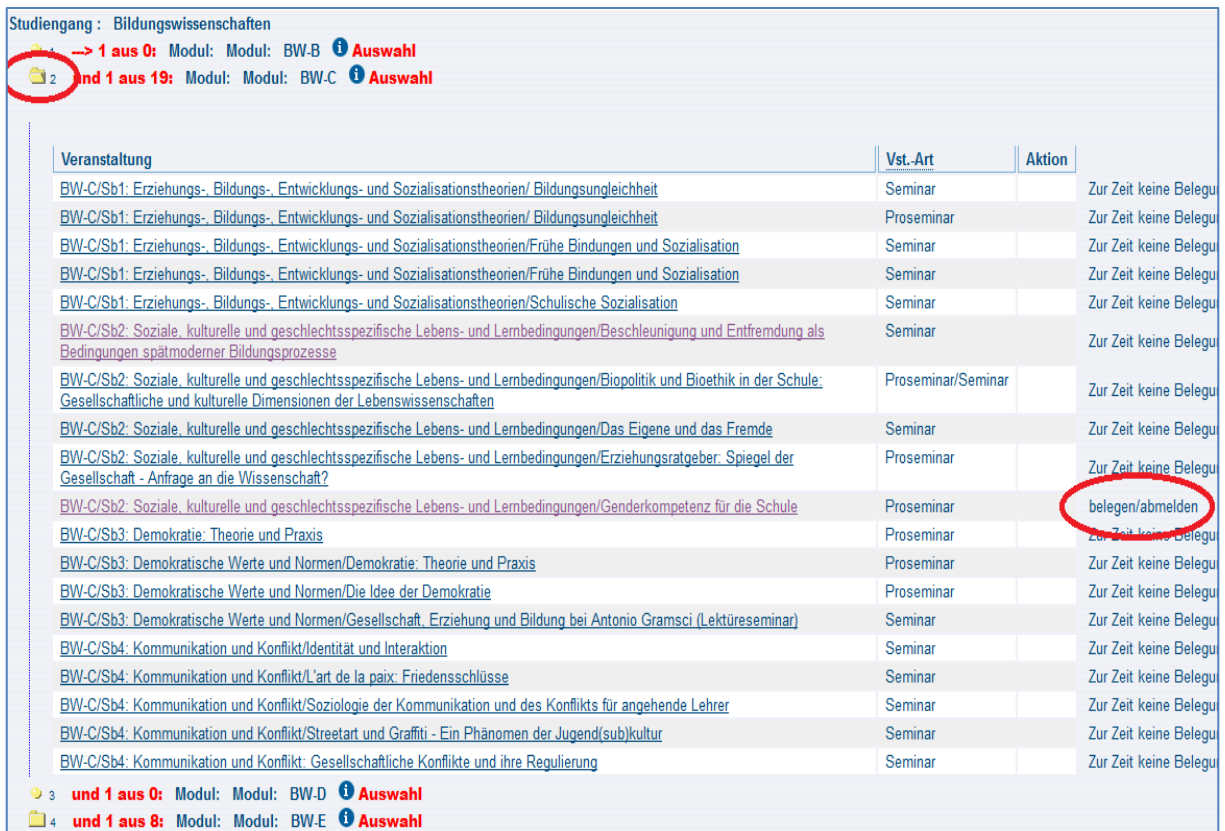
Studiengang : Bildungswissenschaften

1 ---> 1 aus 0: Modul: Modul: BW-B Auswahl

2 und 1 aus 19: Modul: Modul: BW-C Auswahl

| Veranstaltung | Vst.-Art | Aktion | |
|---|---|---|---|
| BW-C/Sb1: Erziehungs-, Bildungs-, Entwicklungs- und Sozialisationstheorien/ Bildungsungleichheit | Seminar | | Zur Zeit keine Belegu |
| BW-C/Sb1: Erziehungs-, Bildungs-, Entwicklungs- und Sozialisationstheorien/ Bildungsungleichheit | Proseminar | | Zur Zeit keine Belegu |
| BW-C/Sb1: Erziehungs-, Bildungs-, Entwicklungs- und Sozialisationstheorien/Frühe Bindungen und Sozialisation | Seminar | | Zur Zeit keine Belegu |
| BW-C/Sb1: Erziehungs-, Bildungs-, Entwicklungs- und Sozialisationstheorien/Frühe Bindungen und Sozialisation | Seminar | | Zur Zeit keine Belegu |
| BW-C/Sb1: Erziehungs-, Bildungs-, Entwicklungs- und Sozialisationstheorien/Schulische Sozialisation | Seminar | | Zur Zeit keine Belegu |
| BW-C/Sb2: Soziale, kulturelle und geschlechtsspezifische Lebens- und Lernbedingungen/Beschleunigung und Entfremdung als Bedingungen spätmoderner Bildungsprozesse | Seminar | | Zur Zeit keine Belegu |
| BW-C/Sb2: Soziale, kulturelle und geschlechtsspezifische Lebens- und Lernbedingungen/Biopolitik und Bioethik in der Schule: Gesellschaftliche und kulturelle Dimensionen der Lebenswissenschaften | Proseminar/Seminar | | Zur Zeit keine Belegu |
| BW-C/Sb2: Soziale, kulturelle und geschlechtsspezifische Lebens- und Lernbedingungen/Das Eigene und das Fremde | Seminar | | Zur Zeit keine Belegu |
| BW-C/Sb2: Soziale, kulturelle und geschlechtsspezifische Lebens- und Lernbedingungen/Erziehungsratgeber: Spiegel der Gesellschaft - Anfrage an die Wissenschaft? | Proseminar | | Zur Zeit keine Belegu |
| BW-C/Sb2: Soziale, kulturelle und geschlechtsspezifische Lebens- und Lernbedingungen/Genderkompetenz für die Schule | Proseminar | | belegen/abmelden |
| BW-C/Sb3: Demokratie: Theorie und Praxis | Proseminar | | Zur Zeit keine Belegu |
| BW-C/Sb3: Demokratische Werte und Normen/Demokratie: Theorie und Praxis | Proseminar | | Zur Zeit keine Belegu |
| BW-C/Sb3: Demokratische Werte und Normen/Die Idee der Demokratie | Proseminar | | Zur Zeit keine Belegu |
| BW-C/Sb3: Demokratische Werte und Normen/Gesellschaft, Erziehung und Bildung bei Antonio Gramsci (Lektüreseminar) | Seminar | | Zur Zeit keine Belegu |
| BW-C/Sb4: Kommunikation und Konflikt/Identität und Interaktion | Seminar | | Zur Zeit keine Belegu |
| BW-C/Sb4: Kommunikation und Konflikt/L'art de la paix: Friedensschlüsse | Seminar | | Zur Zeit keine Belegu |
| BW-C/Sb4: Kommunikation und Konflikt/Soziologie der Kommunikation und des Konflikts für angehende Lehrer | Seminar | | Zur Zeit keine Belegu |
| BW-C/Sb4: Kommunikation und Konflikt/Streetart und Graffiti - Ein Phänomen der Jugend(sub)kultur | Seminar | | Zur Zeit keine Belegu |
| BW-C/Sb4: Kommunikation und Konflikt: Gesellschaftliche Konflikte und ihre Regulierung | Seminar | | Zur Zeit keine Belegu |

3 und 1 aus 0: Modul: Modul: BW-D Auswahl

4 und 1 aus 8: Modul: Modul: BW-E Auswahl